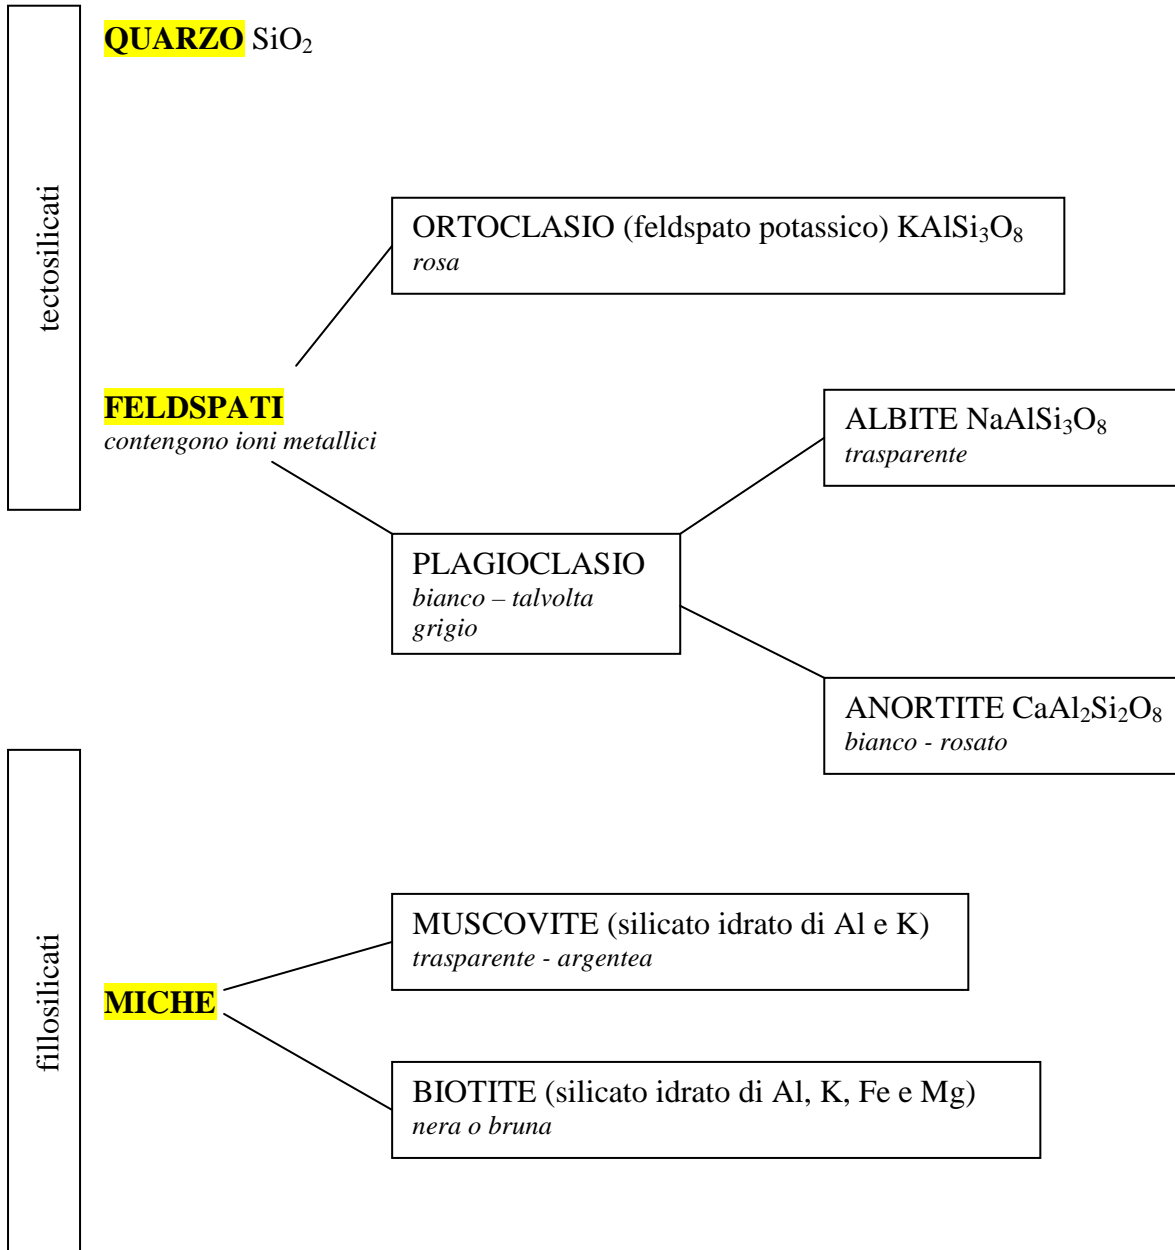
tectosilicati

QUARZO $SiO_2$

ORTOCLASIO (feldspato potassico) $KAlSi_3O_8$
rosa

FELDSPATI
contengono ioni metallici

ALBITE $NaAlSi_3O_8$
trasparente

PLAGIOCLASIO
bianco – talvolta grigio

ANORTITE $CaAl_2Si_2O_8$
bianco - rosato

fillosilicati

MUSCOVITE (silicato idrato di Al e K)
trasparente - argentea

MICHE

BIOTITE (silicato idrato di Al, K, Fe e Mg)
nera o bruna